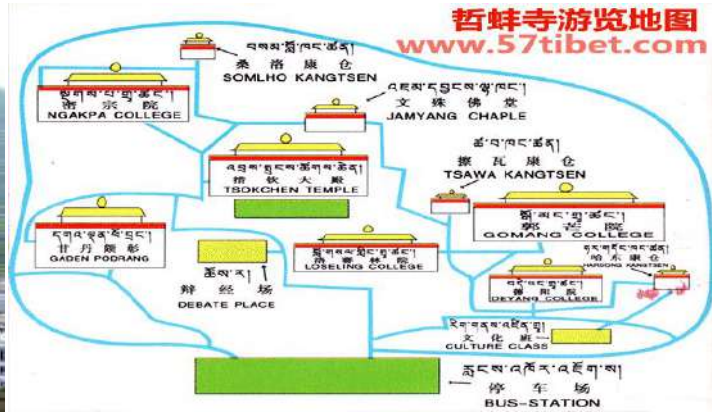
哲蚌寺游览地图
www.57tibet.com

བསམ་བློ་ཁང་ཚན།
桑洛康仓
SOMLHO KANGTSEN

སྔགས་པ་གྲྭ་ཚང་།
密宗院
NGAKPA COLLEGE

འཇམ་དབྱངས་ལྷ་ཁང་།
文殊佛堂
JAMYANG CHAPLE

འདུས་ཁྱམས་ཚོགས་ཆེན།
措钦大殿
TSOKCHEN TEMPLE

ཚ་བ་ཁང་ཚན།
擦瓦康仓
TSAWA KANGTSEN

སྒོ་མང་གྲྭ་ཚང་།
郭芒院
GOMANG COLLEGE

དགའ་ལྡན་ཕོ་བྲང་།
甘丹颇彰
GADEN PODRANG

ཆོས་ར།
辩经场
DEBATE PLACE

བློ་གསལ་གླིང་གྲྭ་ཚང་།
洛赛林院
LOSELING COLLEGE

ཧར་གདོང་ཁང་ཚན།
哈东康仓
HARDONG KANGTSEN

བདེ་དབྱངས་གྲྭ་ཚང་།
德阳院
DEYANG COLLEGE

རིག་གནས་འཛིན་གྲྭ།
文化班
CULTURE CLASS

རྣམ་འཁོར་འཛོག་ས།
停车场
BUS-STATION